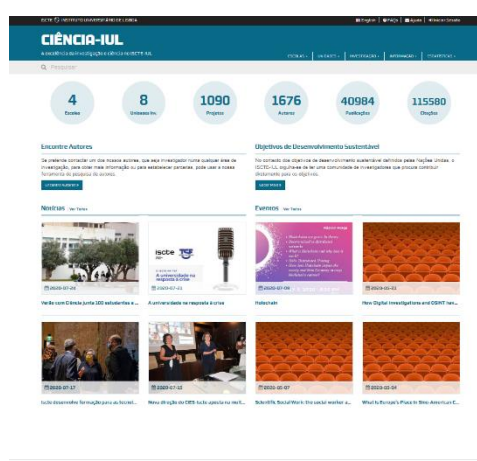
iscte INSTITUTO UNIVERSITÁRIO DE LISBOA

English | FAQs | Ajuda | Iniciar Sessão

CIÊNCIA-IUL

A excelência da investigação e ciência no ISCTE-IUL

ESCOLAS | UNIDADES | INVESTIGAÇÃO | INFORMAÇÃO | ESTATÍSTICAS

Pesquisar

4 Escolas

8 Unidades Inv.

1090 Projetos

1676 Autores

40984 Publicações

115580 Citações

Encontre Autores

Se pretende contactar um dos nossos autores, que seja investigador numa qualquer área de investigação, para obter mais informação ou para estabelecer parcerias, pode usar a nossa ferramenta de pesquisa de autores.

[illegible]

Objetivos de Desenvolvimento Sustentável

No contexto dos objetivos de desenvolvimento sustentável definidos pelas Nações Unidas, o ISCTE-IUL orgulha-se de ter uma comunidade de investigadores que procura contribuir ativamente para os objetivos.

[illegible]

Notícias Ver Todas

2020-07-20
Verão com Ciência junta 100 estudantes a ...

iscte
A universidade na resposta à crise
2020-07-21
A universidade na resposta à crise

2020-07-17
Iscte desenvolve formação para as forças ...

2020-07-15
Nova direção do CIES-Iscte aposta na mult...

Eventos Ver Todos

2020-07-09
Hatechain

2020-07-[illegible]
How Digital Investigations and OSINT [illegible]

2020-07-07
Scientific Social Work: the social worker a...

2020-06-04
What is Europe's Place in Sino-American E...